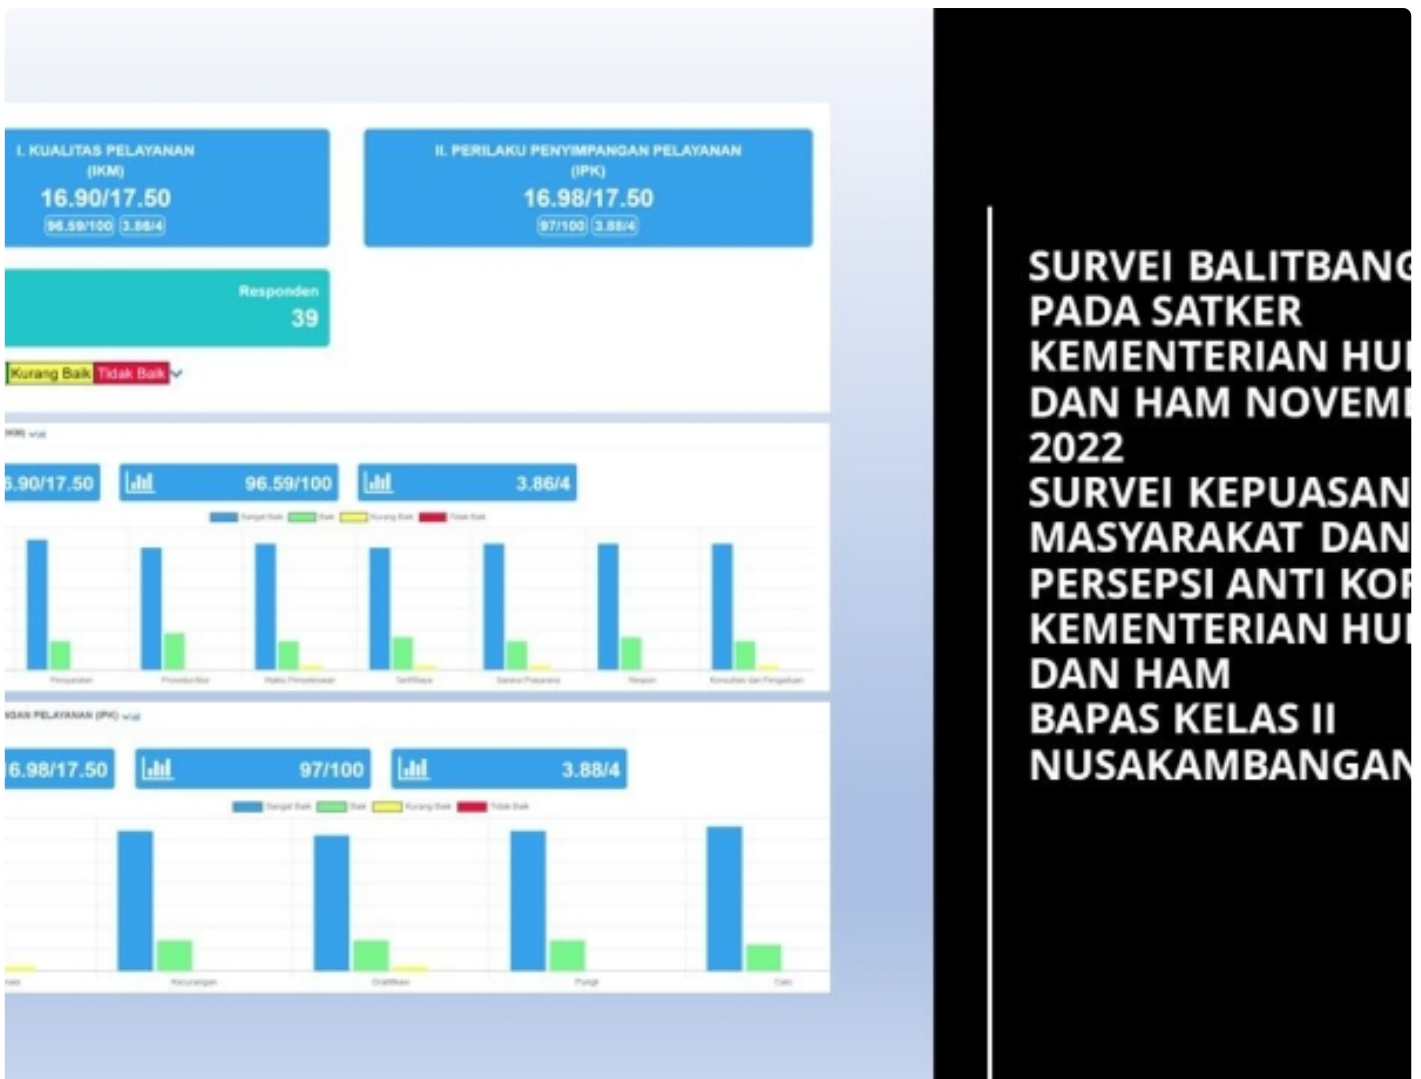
I. KUALITAS PELAYANAN (IKM)
16.90/17.50
96.59/100 3.86/4

II. PERILAKU PENYIMPANGAN PELAYANAN (IPK)
16.98/17.50
97/100 3.88/4

Responden
39

Kurang Baik Tidak Baik

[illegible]

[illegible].90/17.50
96.59/100
3.86/4

Sangat Baik Baik Kurang Baik Tidak Baik

Persyaratan Prosedur/Alur Waktu Penyelesaian Tarif/Biaya Sarana Prasarana Respon Konsultasi dan Pengaduan

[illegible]ANGAN PELAYANAN (IPK) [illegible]

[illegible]6.98/17.50
97/100
3.88/4

Sangat Baik Baik Kurang Baik Tidak Baik

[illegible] Kecurangan Gratifikasi Pungli Calo

SURVEI BALITBANG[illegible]
PADA SATKER
KEMENTERIAN HU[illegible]
DAN HAM NOVEM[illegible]
2022
SURVEI KEPUASAN
MASYARAKAT DAN
PERSEPSI ANTI KO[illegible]
KEMENTERIAN HU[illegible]
DAN HAM
BAPAS KELAS II
NUSAKAMBANGAN